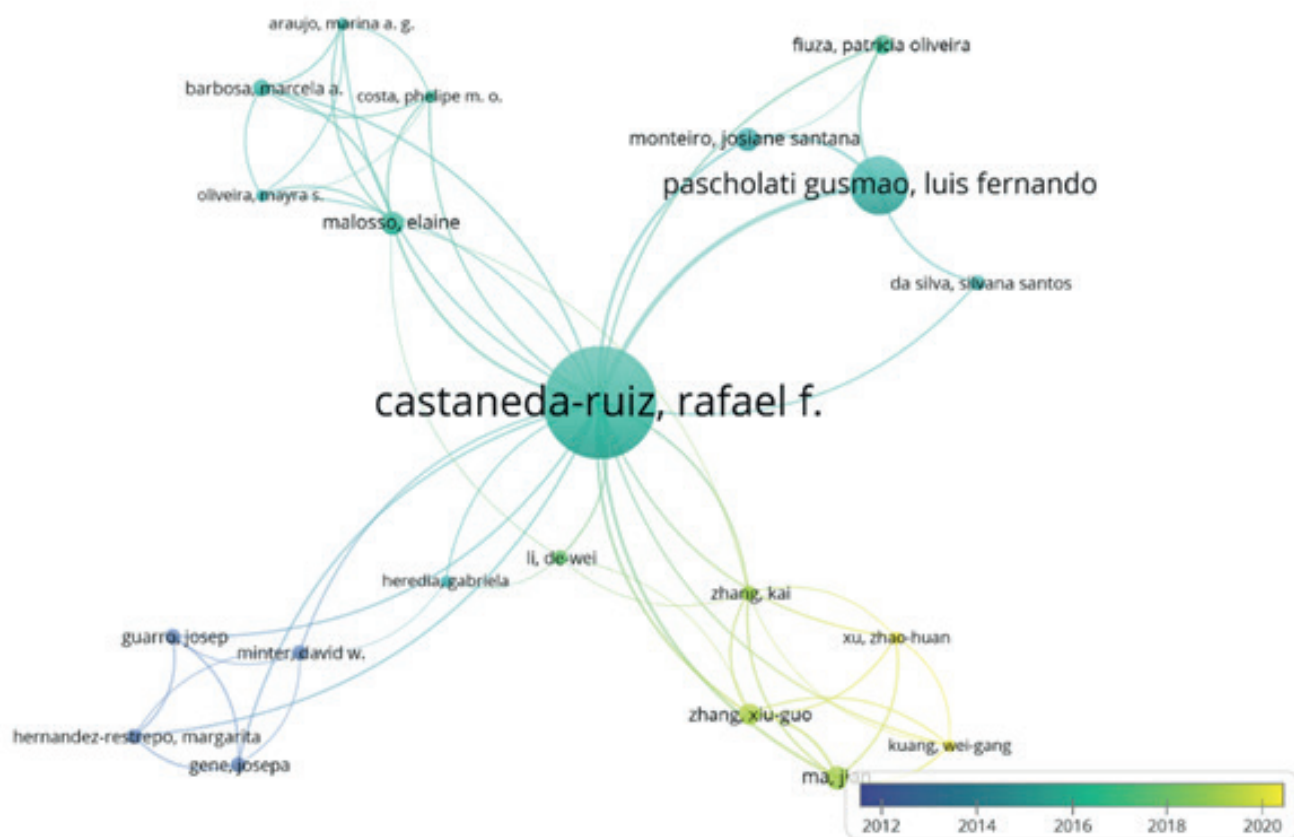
araujo, marina a. g.
fiuza, patricia oliveira
barbosa, marcela a.
costa, phelipe m. o.
monteiro, josiane santana
pascholati gusmao, luis fernando
oliveira, mayra s.
malosso, elaine
da silva, silvana santos
castaneda-ruiz, rafael f.
li, de-wei
heredia, gabriela
zhang, kai
xu, zhao-huan
guarro, josep
minter, david w.
zhang, xiu-guo
hernandez-restrepo, margarita
kuang, wei-gang
gene, josepa
ma, jian
2012
2014
2016
2018
2020